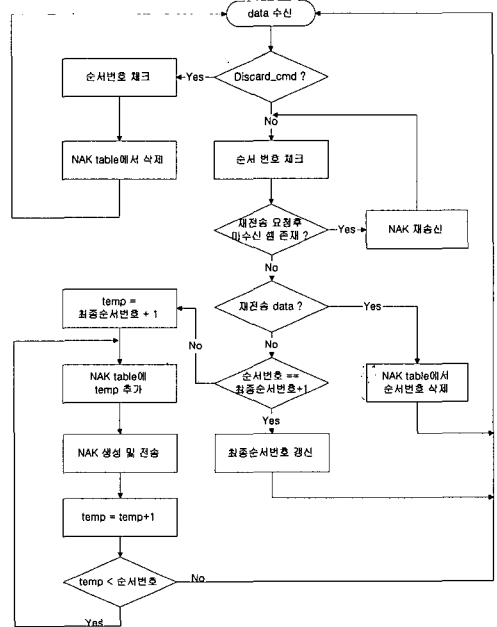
data 수신

Discard_cmd ?

Yes

순서번호 체크

NAK table에서 삭제

No

순서 번호 체크

재전송 요청후 미수신 셀 존재 ?

Yes

NAK 재송신

No

재전송 data ?

Yes

No

temp = 최종순서번호 + 1

No

순서번호 == 최종순서번호+1

NAK table에서 순서번호 삭제

NAK table에 temp 추가

Yes

NAK 생성 및 전송

최종순서번호 갱신

temp = temp+1

temp < 순서번호

No

Yes